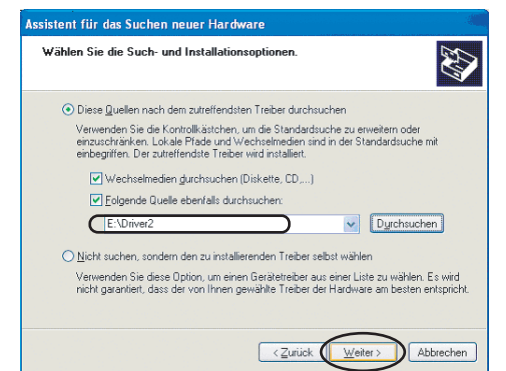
Assistent für das Suchen neuer Hardware

Wählen Sie die Such- und Installationsoptionen.

Diese Quellen nach dem zutreffendsten Treiber durchsuchen

Verwenden Sie die Kontrollkästchen, um die Standardsuche zu erweitern oder einzuschränken. Lokale Pfade und Wechselmedien sind in der Standardsuche mit einbegriffen. Der zutreffendste Treiber wird installiert.

Wechselmedien durchsuchen (Diskette, CD,...)

Folgende Quelle ebenfalls durchsuchen:

E:\Driver2

Durchsuchen

Nicht suchen, sondern den zu installierenden Treiber selbst wählen

Verwenden Sie diese Option, um einen Gerätetreiber aus einer Liste zu wählen. Es wird nicht garantiert, dass der von Ihnen gewählte Treiber der Hardware am besten entspricht.

< Zurück

Weiter >

Abbrechen